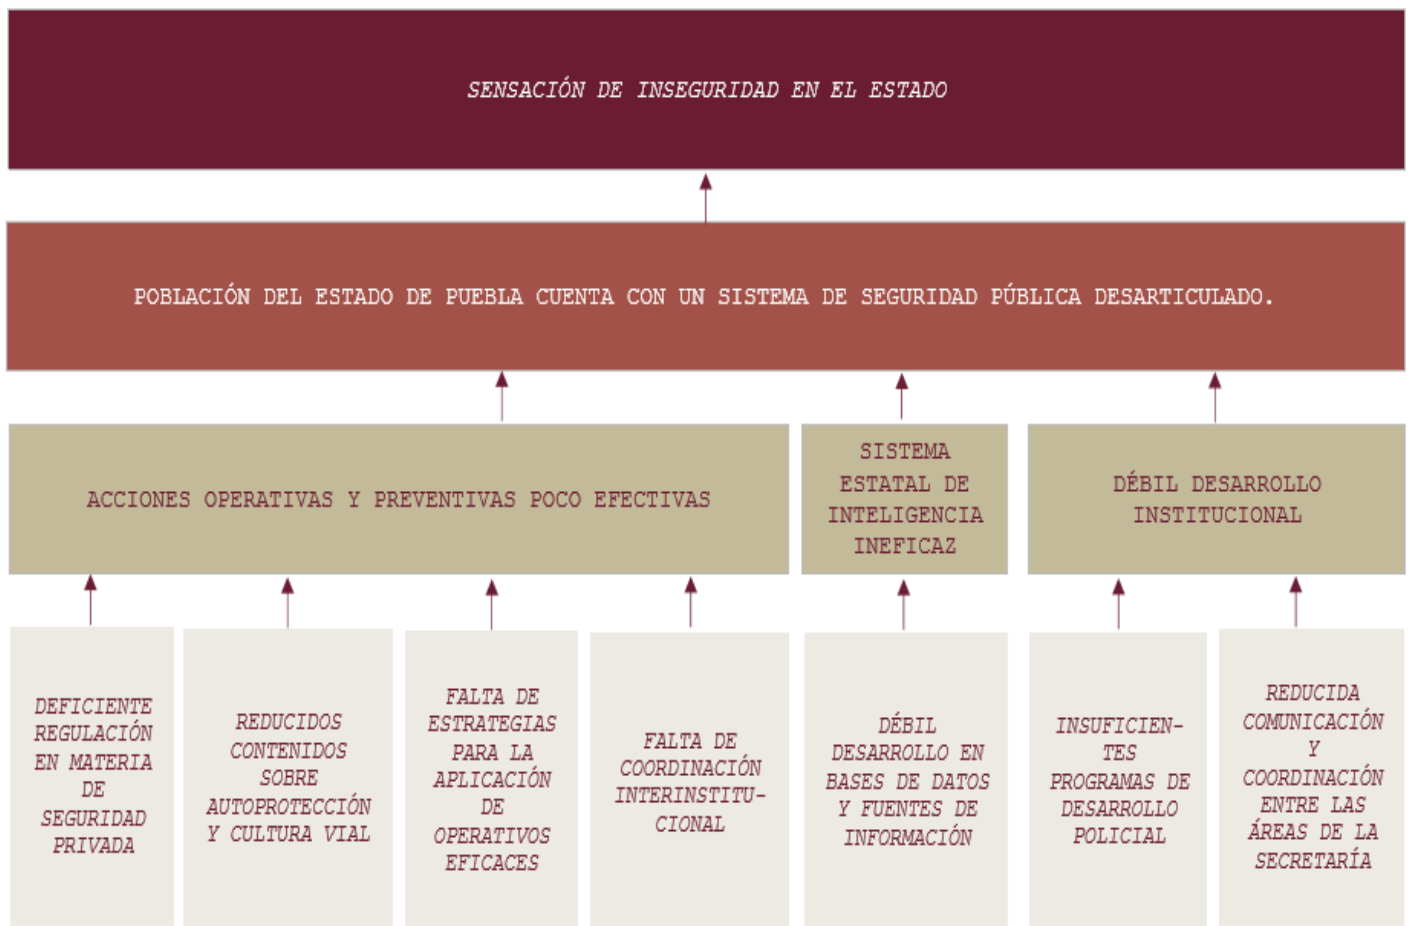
SENSACIÓN DE INSEGURIDAD EN EL ESTADO

POBLACIÓN DEL ESTADO DE PUEBLA CUENTA CON UN SISTEMA DE SEGURIDAD PÚBLICA DESARTICULADO.

ACCIONES OPERATIVAS Y PREVENTIVAS POCO EFECTIVAS

SISTEMA ESTATAL DE INTELIGENCIA INEFICAZ

DÉBIL DESARROLLO INSTITUCIONAL

DEFICIENTE REGULACIÓN EN MATERIA DE SEGURIDAD PRIVADA

REDUCIDOS CONTENIDOS SOBRE AUTOPROTECCIÓN Y CULTURA VIAL

FALTA DE ESTRATEGIAS PARA LA APLICACIÓN DE OPERATIVOS EFICACES

FALTA DE COORDINACIÓN INTERINSTITUCIONAL

DÉBIL DESARROLLO EN BASES DE DATOS Y FUENTES DE INFORMACIÓN

INSUFICIENTES PROGRAMAS DE DESARROLLO POLICIAL

REDUCIDA COMUNICACIÓN Y COORDINACIÓN ENTRE LAS ÁREAS DE LA SECRETARÍA